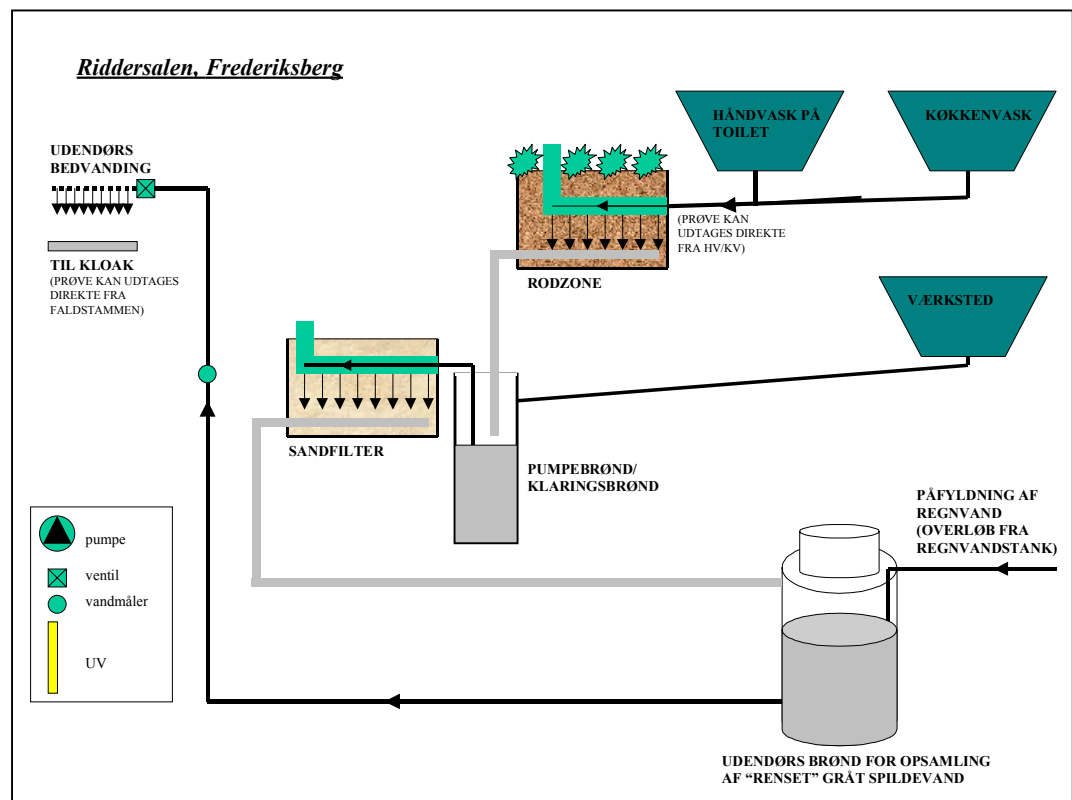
Riddersalen, Frederiksberg

HÅNDVASK PÅ TOILET

KØKKENVASK

UDENDØRS BEDVANDING

(PRØVE KAN UDTAGES DIREKTE FRA HV/KV)

TIL KLOAK
(PRØVE KAN UDTAGES DIREKTE FRA FALDSTAMMEN)

RODZONE

VÆRKSTED

SANDFILTER

PUMPEBRØND/ KLARINGSBRØND

PÅFYLDNING AF REGNVAND (OVERLØB FRA REGNVANDSTANK)

pumpe
ventil
vandmåler
UV

UDENDØRS BRØND FOR OPSAMLING AF "RENSET" GRÅT SPILDEVAND